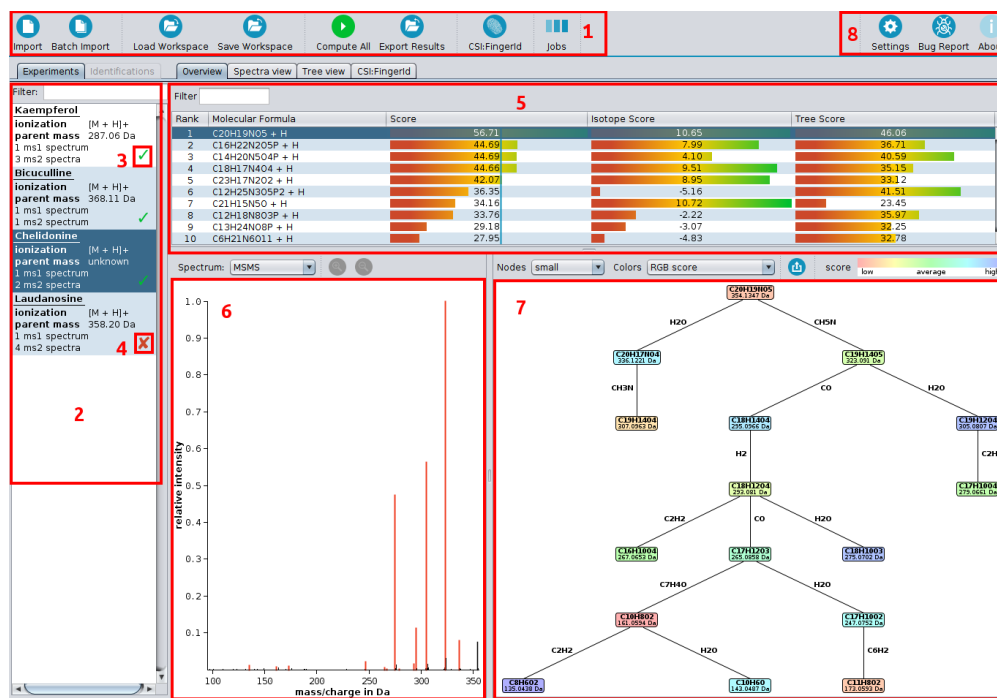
Import Batch Import Load Workspace Save Workspace Compute All Export Results CSI:FingerId Jobs 1

8 Settings Bug Report Abou

Experiments Identifications

Overview Spectra view Tree view CSI:FingerId

Filter:

Kaempferol
ionization [M + H]+
parent mass 287.06 Da
1 ms1 spectrum
3 ms2 spectra 3 ✓

Bicuculline
ionization [M + H]+
parent mass 368.11 Da
1 ms1 spectrum
1 ms2 spectra ✓

Chelidonine
ionization [M + H]+
parent mass unknown
1 ms1 spectrum
2 ms2 spectra ✓

Laudanosine
ionization [M + H]+
parent mass 358.20 Da
1 ms1 spectrum
4 ms2 spectra 4 ✗

2

Filter

5

| Rank | Molecular Formula | Score | Isotope Score | Tree Score |
|---|---|---|---|---|
| 1 | C20H19NO5 + H | 56.71 | 10.65 | 46.06 |
| 2 | C16H22N2O5P + H | 44.69 | 7.99 | 36.71 |
| 3 | C14H20N5O4P + H | 44.69 | 4.10 | 40.59 |
| 4 | C18H17N4O4 + H | 44.66 | 9.51 | 35.15 |
| 5 | C23H17N2O2 + H | 42.07 | 8.95 | 33.12 |
| 6 | C12H25N3O5P2 + H | 36.35 | -5.16 | 41.51 |
| 7 | C21H15N5O + H | 34.16 | 10.72 | 23.45 |
| 8 | C12H18N8O3P + H | 33.76 | -2.22 | 35.97 |
| 9 | C13H24N0P + H | 29.18 | -3.07 | 32.25 |
| 10 | C6H21N6O11 + H | 27.95 | -4.83 | 32.78 |

Spectrum: MSMS

Nodes small Colors RGB score score low average high

6

1.0 0.9 0.8 0.7 0.6 0.5 0.4 0.3 0.2 0.1 0.0
relative intensity
100 150 200 250 300 350
mass/charge in Da

7

C20H19NO5 354.1347 Da
H2O CH5N
C20H17NO4 336.1221 Da
C19H14O5 323.091 Da
CH3N CO H2O
C19H14O4 307.0963 Da
C18H14O4 295.0966 Da
C19H12O4 305.0807 Da
H2 C2H
C18H12O4 293.081 Da
C17H18O4 279.0661 Da
C2H2 CO H2O
C16H10O4 267.0653 Da
C17H12O3 265.0858 Da
C18H10O3 275.0702 Da
C7H4O H2O
C10H8O2 161.0594 Da
C17H10O2 247.0752 Da
C2H2 H2O C6H2
C8H6O2 135.0438 Da
C10H6O 143.0487 Da
C11H8O2 173.0593 Da